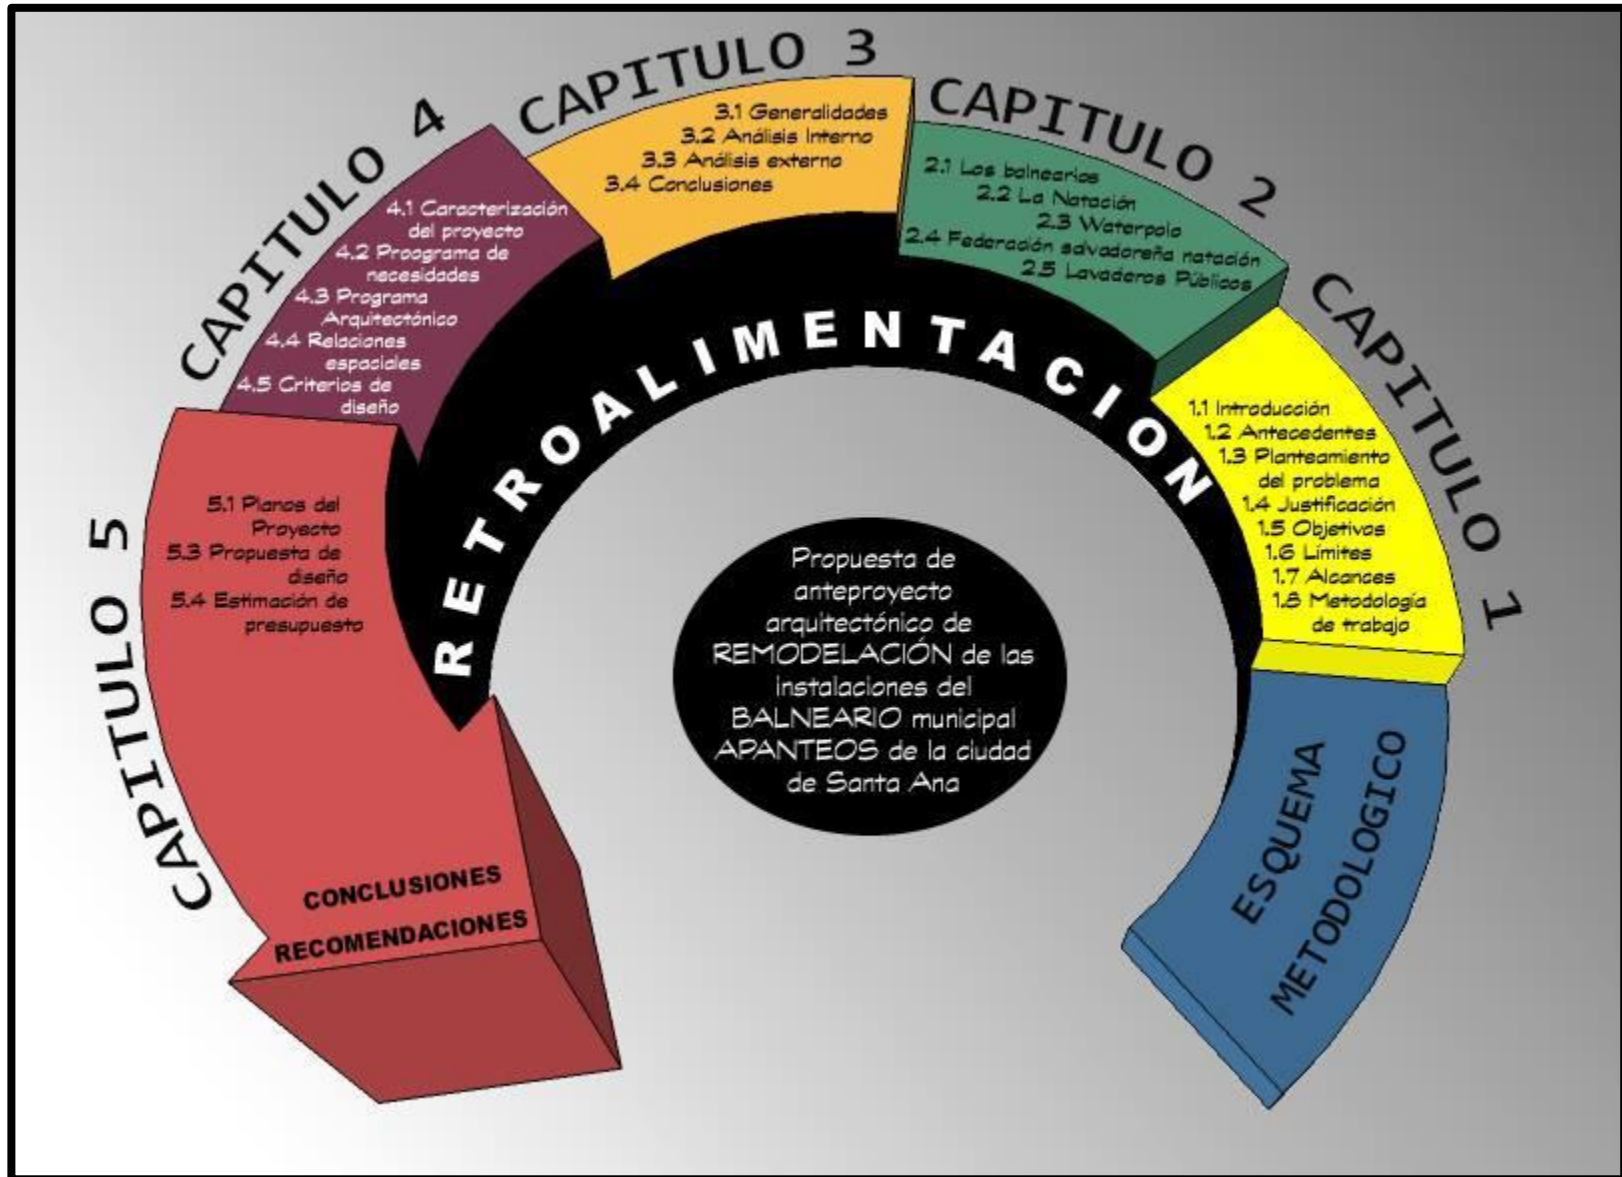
ESQUEMA METODOLOGICO

CAPITULO 1

1.1 Introducción
1.2 Antecedentes
1.3 Planteamiento del problema
1.4 Justificación
1.5 Objetivos
1.6 Límites
1.7 Alcances
1.8 Metodología de trabajo

CAPITULO 2

2.1 Los balnearios
2.2 La Natación
2.3 Waterpolo
2.4 Federación salvadoreña natación
2.5 Lavaderos Públicos

CAPITULO 3

3.1 Generalidades
3.2 Análisis Interno
3.3 Análisis externo
3.4 Conclusiones

CAPITULO 4

4.1 Caracterización del proyecto
4.2 Proograma de necesidades
4.3 Programa Arquitectónico
4.4 Relaciones espaciales
4.5 Criterios de diseño

CAPITULO 5

5.1 Planos del Proyecto
5.3 Propuesta de diseño
5.4 Estimación de presupuesto

CONCLUSIONES
RECOMENDACIONES

RETROALIMENTACION

Propuesta de anteproyecto arquitectónico de REMODELACIÓN de las instalaciones del BALNEARIO municipal APANTEOS de la ciudad de Santa Ana